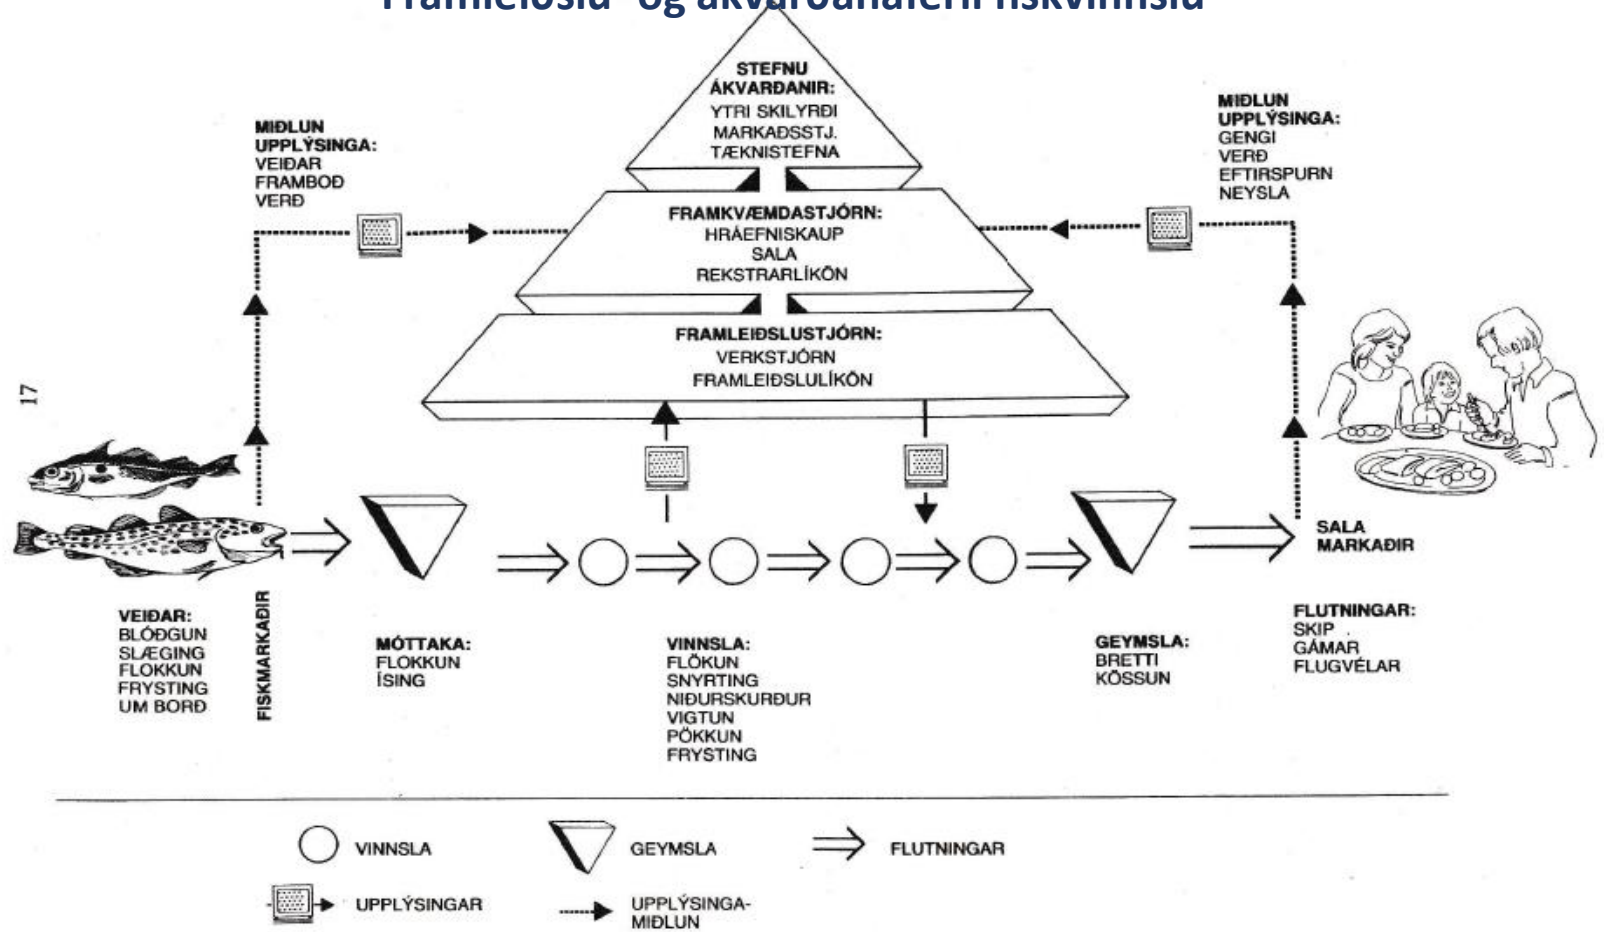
Framleiðslu- og ákvarðanaferli fiskvinnslu

STEFNU ÁKVARÐANIR:
YTRI SKILYRÐI
MARKAÐSSTJ.
TÆKNISTEFNA

MIÐLUN UPPLÝSINGA:
VEIÐAR
FRAMBOÐ
VERÐ

MIÐLUN UPPLÝSINGA:
GENGI
VERÐ
EFTIRSPURN
NEYSLA

FRAMKVÆMDASTJÓRN:
HRÁEFNISKAUP
SALA
REKSTRARLÍKÖN

FRAMLEIÐSLUSTJÓRN:
VERKSTJÓRN
FRAMLEIÐSLULÍKÖN

17

SALA
MARKAÐIR

VEIÐAR:
BLÓÐGUN
SLÆGING
FLOKKUN
FRYSTING
UM BORÐ

FISKMARKAÐIR

MÓTTAKA:
FLOKKUN
ÍSING

VINNSLA:
FLÖKUN
SNYRTING
NIÐURSKURÐUR
VIGTUN
PÖKKUN
FRYSTING

GEYMSLA:
BRETTI
KÖSSUN

FLUTNINGAR:
SKIP
GÁMAR
FLUGVÉLAR

VINNSLA
GEYMSLA
FLUTNINGAR
UPPLÝSINGAR
UPPLÝSINGA-MIÐLUN